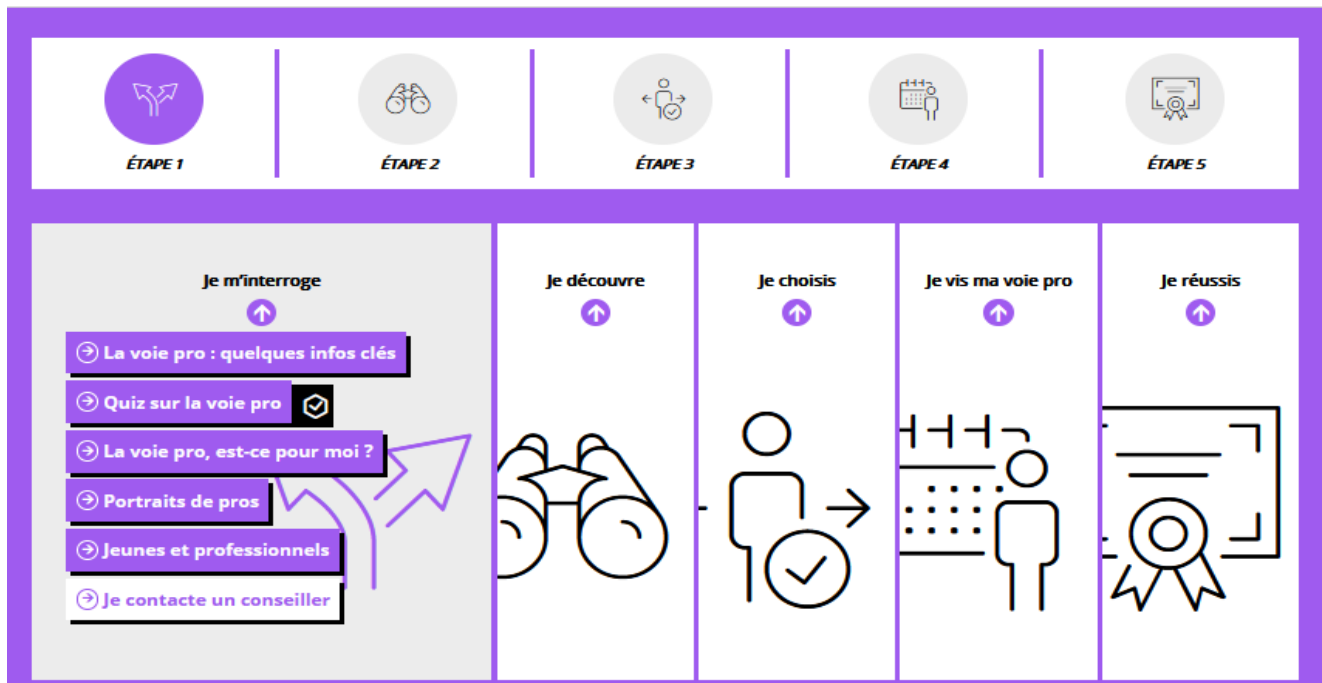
ÉTAPE 1

ÉTAPE 2

ÉTAPE 3

ÉTAPE 4

ÉTAPE 5

Je m'interroge

La voie pro : quelques infos clés

Quiz sur la voie pro

La voie pro, est-ce pour moi ?

Portraits de pros

Jeunes et professionnels

Je contacte un conseiller

Je découvre

Je choisis

Je vis ma voie pro

Je réussis